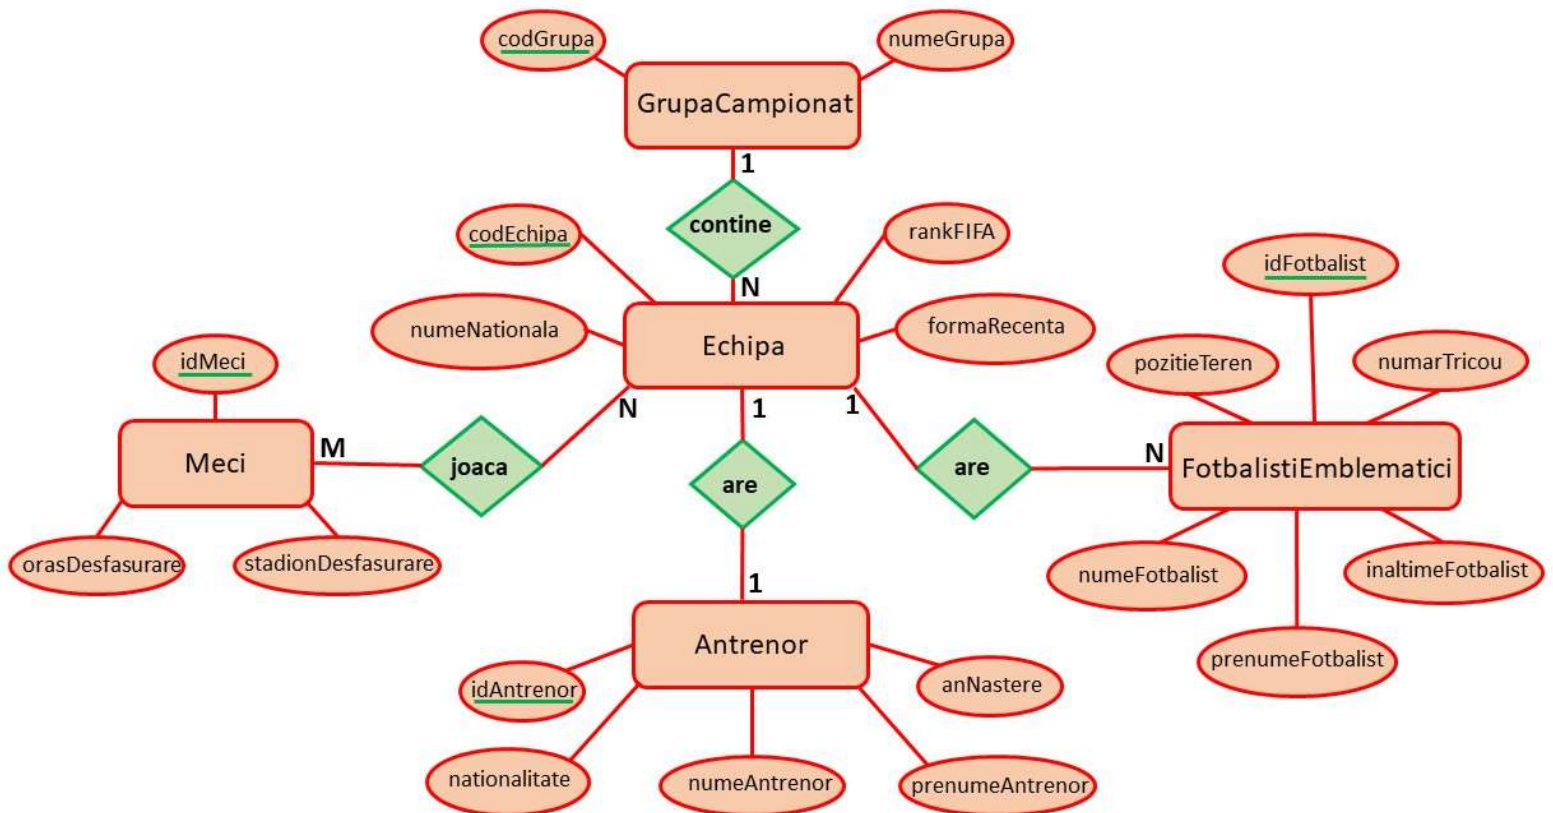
codGrupa
numeGrupa
GrupaCampionat
1
contine
N
codEchipa
rankFIFA
idFotbalist
numeNationala
Echipa
formaRecenta
idMeci
pozitieTeren
numarTricou
N
1
1
Meci
M
joaca
are
are
N
FotbalistiEmblematici
orasDesfasurare
stadionDesfasurare
1
numeFotbalist
inaltimeFotbalist
Antrenor
prenumeFotbalist
idAntrenor
anNastere
nationalitate
numeAntrenor
prenumeAntrenor